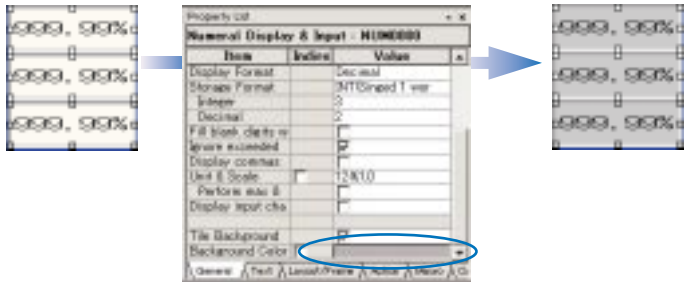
999.99%
999.99%
999.99%

Property List
Numeral Display & Input : NUM0000

| Item | Indire | Value |
|---|---|---|
| Display Format | | Decimal |
| Storage Format | | INT(Singed) 1 wor |
| Integer | | 3 |
| Decimal | | 2 |
| Fill blank digits w | | |
| Ignore exceeded | | |
| Display commas | | |
| Unit & Scale | | 128(1.0 |
| Perform max & | | |
| Display input cha | | |
| | | |
| Tile Background | | |
| Background Color | | |

General | Text | Layout/Frame | Action | Messa | G

999.99%
999.99%
999.99%